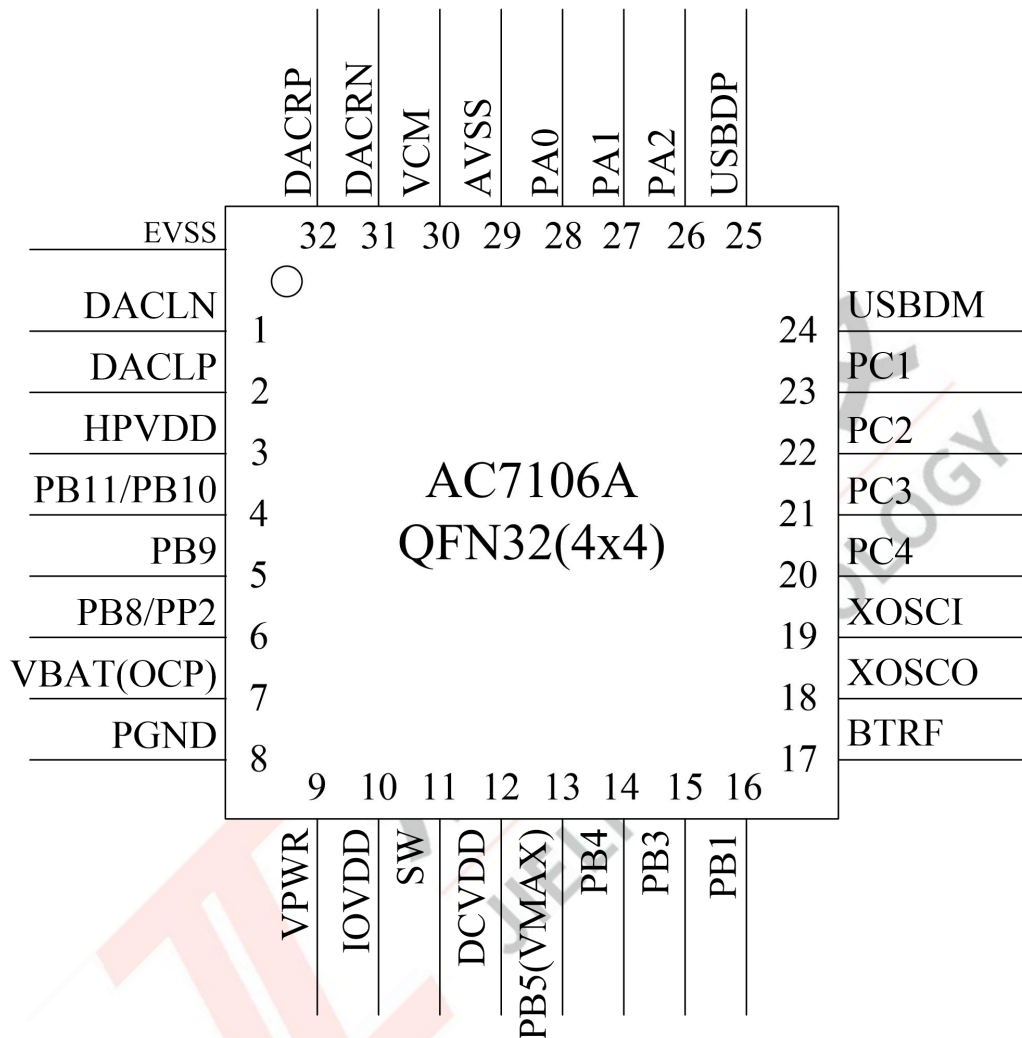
DACRP
DACRN
VCM
AVSS
PA0
PA1
PA2
USBDP

32 31 30 29 28 27 26 25

EVSS

DACLN 1
DACLP 2
HPVDD 3
PB11/PB10 4
PB9 5
PB8/PP2 6
VBAT(OCP) 7
PGND 8

AC7106A
QFN32(4x4)

24 USBDM
23 PC1
22 PC2
21 PC3
20 PC4
19 XOSCI
18 XOSCO
17 BTRF

9 10 11 12 13 14 15 16

VPWR
IOVDD
SW
DCVDD
PB5(VMAX)
PB4
PB3
PB1